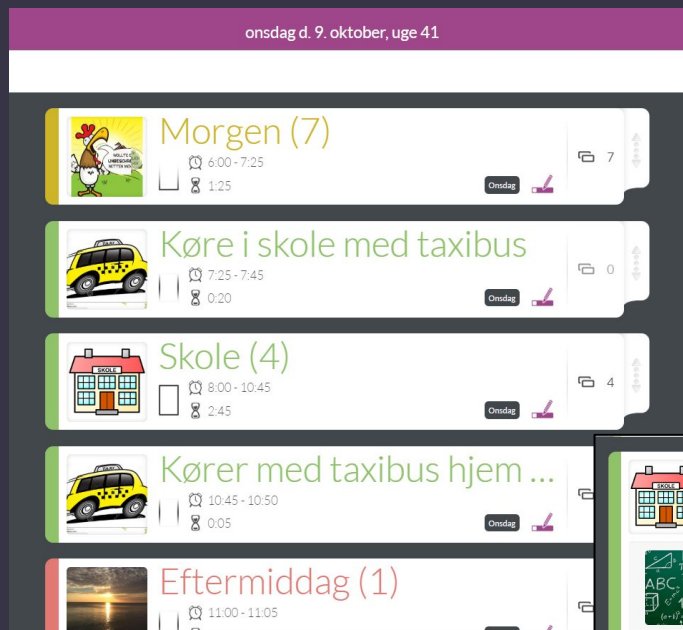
onsdag d. 9. oktober, uge 41

Morgen (7)
6:00 - 7:25
1:25
Onsdag
7

Køre i skole med taxibus
7:25 - 7:45
0:20
Onsdag
0

SKOLE
Skole (4)
8:00 - 10:45
2:45
Onsdag
4

Kører med taxibus hjem ...
10:45 - 10:50
0:05
Onsdag

Eftermiddag (1)
11:00 - 11:05

ABC